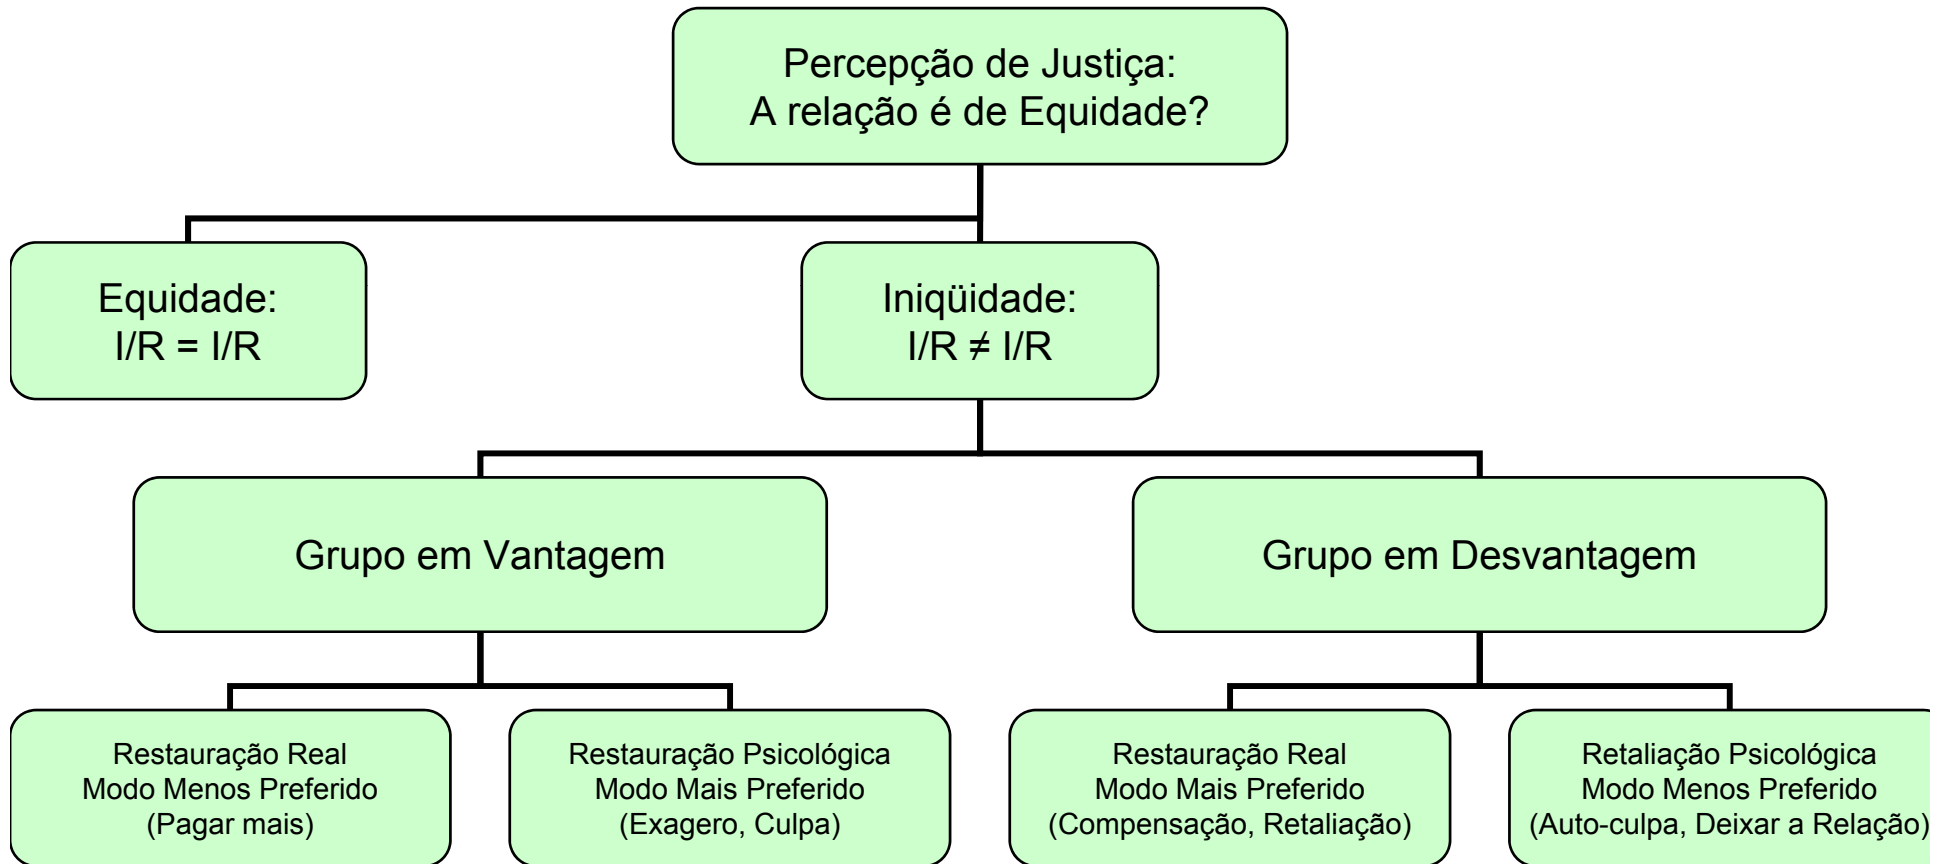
Percepção de Justiça:
A relação é de Equidade?

Equidade:
I/R = I/R

Iniqüidade:
I/R ≠ I/R

Grupo em Vantagem

Grupo em Desvantagem

Restauração Real
Modo Menos Preferido
(Pagar mais)

Restauração Psicológica
Modo Mais Preferido
(Exagero, Culpa)

Restauração Real
Modo Mais Preferido
(Compensação, Retaliação)

Retaliação Psicológica
Modo Menos Preferido
(Auto-culpa, Deixar a Relação)